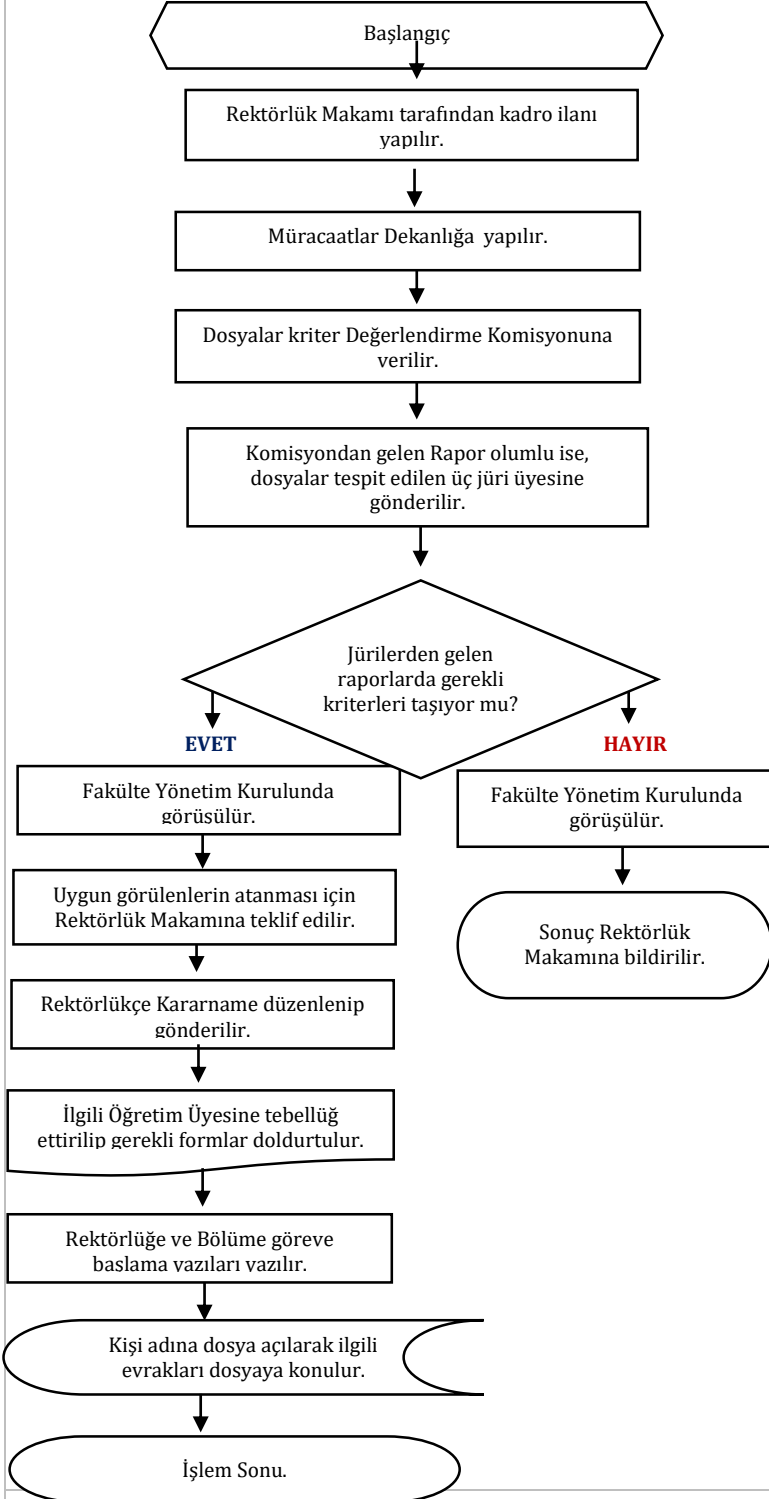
Başlangıç

Rektörlük Makamı tarafından kadro ilanı yapılır.

Müracaatlar Dekanlığa yapılır.

Dosyalar kriter Değerlendirme Komisyonuna verilir.

Komisyondan gelen Rapor olumlu ise, dosyalar tespit edilen üç jüri üyesine gönderilir.

Jürilerden gelen raporlarda gerekli kriterleri taşıyor mu?

EVET

HAYIR

Fakülte Yönetim Kurulunda görüşülür.

Uygun görülenlerin atanması için Rektörlük Makamına teklif edilir.

Rektörlükçe Kararname düzenlenip gönderilir.

İlgili Öğretim Üyesine tebellüğ ettirilip gerekli formlar doldurtulur.

Rektörlüğe ve Bölüme göreve baslama vazıları vazılır.

Kişi adına dosya açılarak ilgili evrakları dosyaya konulur.

İşlem Sonu.

Fakülte Yönetim Kurulunda görüşülür.

Sonuç Rektörlük Makamına bildirilir.